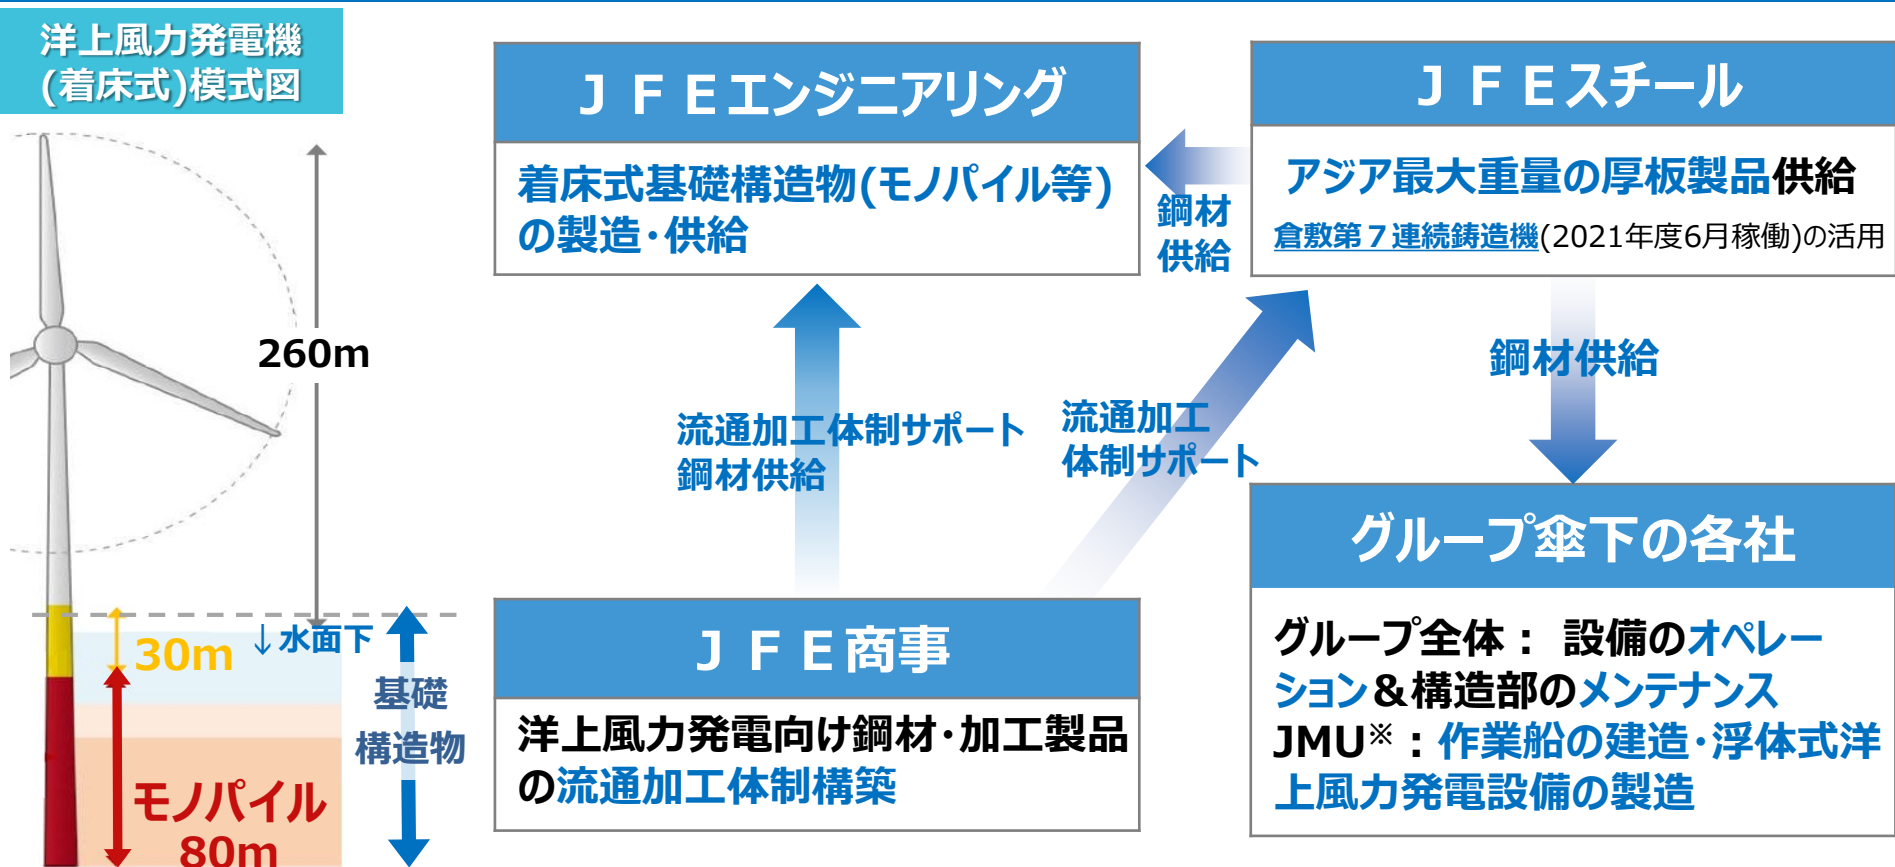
洋上風力発電機
(着床式)模式図

260m

30m

↓水面下

基礎
構造物

モノパイル
80m

ＪＦＥエンジニアリング

着床式基礎構造物(モノパイル等)の製造・供給

鋼材
供給

ＪＦＥスチール

アジア最大重量の厚板製品供給

倉敷第７連続鋳造機(2021年度6月稼働)の活用

鋼材供給

流通加工体制サポート
鋼材供給

流通加工
体制サポート

グループ傘下の各社

グループ全体： 設備のオペレーション＆構造部のメンテナンス
JMU※：作業船の建造･浮体式洋上風力発電設備の製造

ＪＦＥ商事

洋上風力発電向け鋼材･加工製品の流通加工体制構築